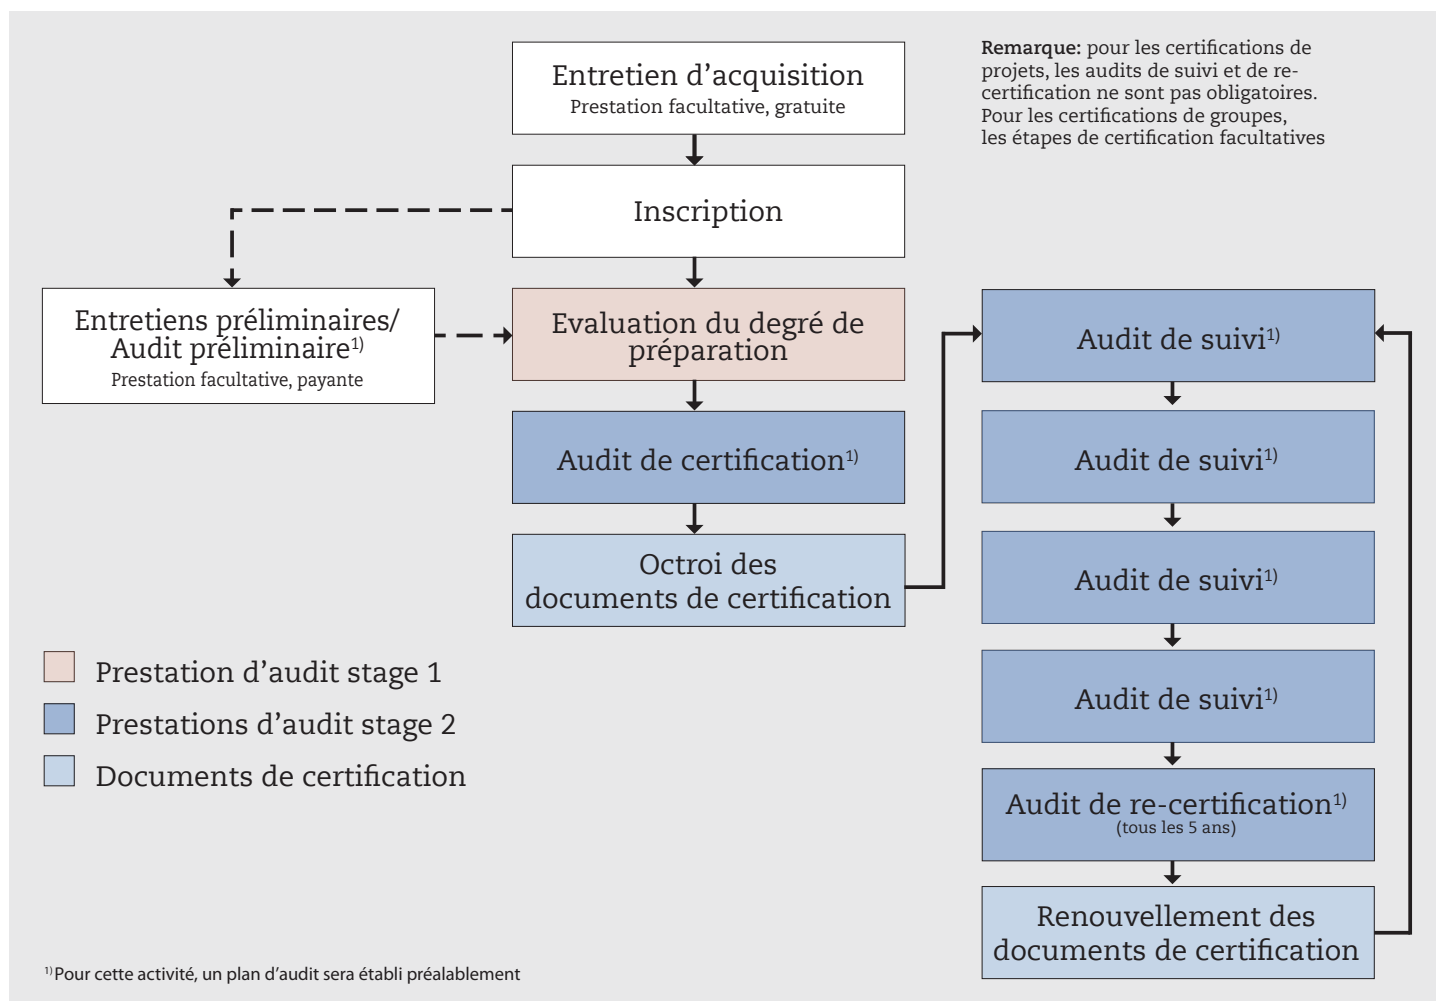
Entretien d'acquisition
Prestation facultative, gratuite

Remarque: pour les certifications de projets, les audits de suivi et de re-certification ne sont pas obligatoires. Pour les certifications de groupes, les étapes de certification facultatives

Inscription

Entretiens préliminaires/ Audit préliminaire$^{1)}$
Prestation facultative, payante

Evaluation du degré de préparation

Audit de certification$^{1)}$

Octroi des documents de certification

Audit de suivi$^{1)}$

Audit de suivi$^{1)}$

Audit de suivi$^{1)}$

Audit de suivi$^{1)}$

Audit de re-certification$^{1)}$
(tous les 5 ans)

Renouvellement des documents de certification

Prestation d'audit stage 1

Prestations d'audit stage 2

Documents de certification

$^{1)}$Pour cette activité, un plan d'audit sera établi préalablement